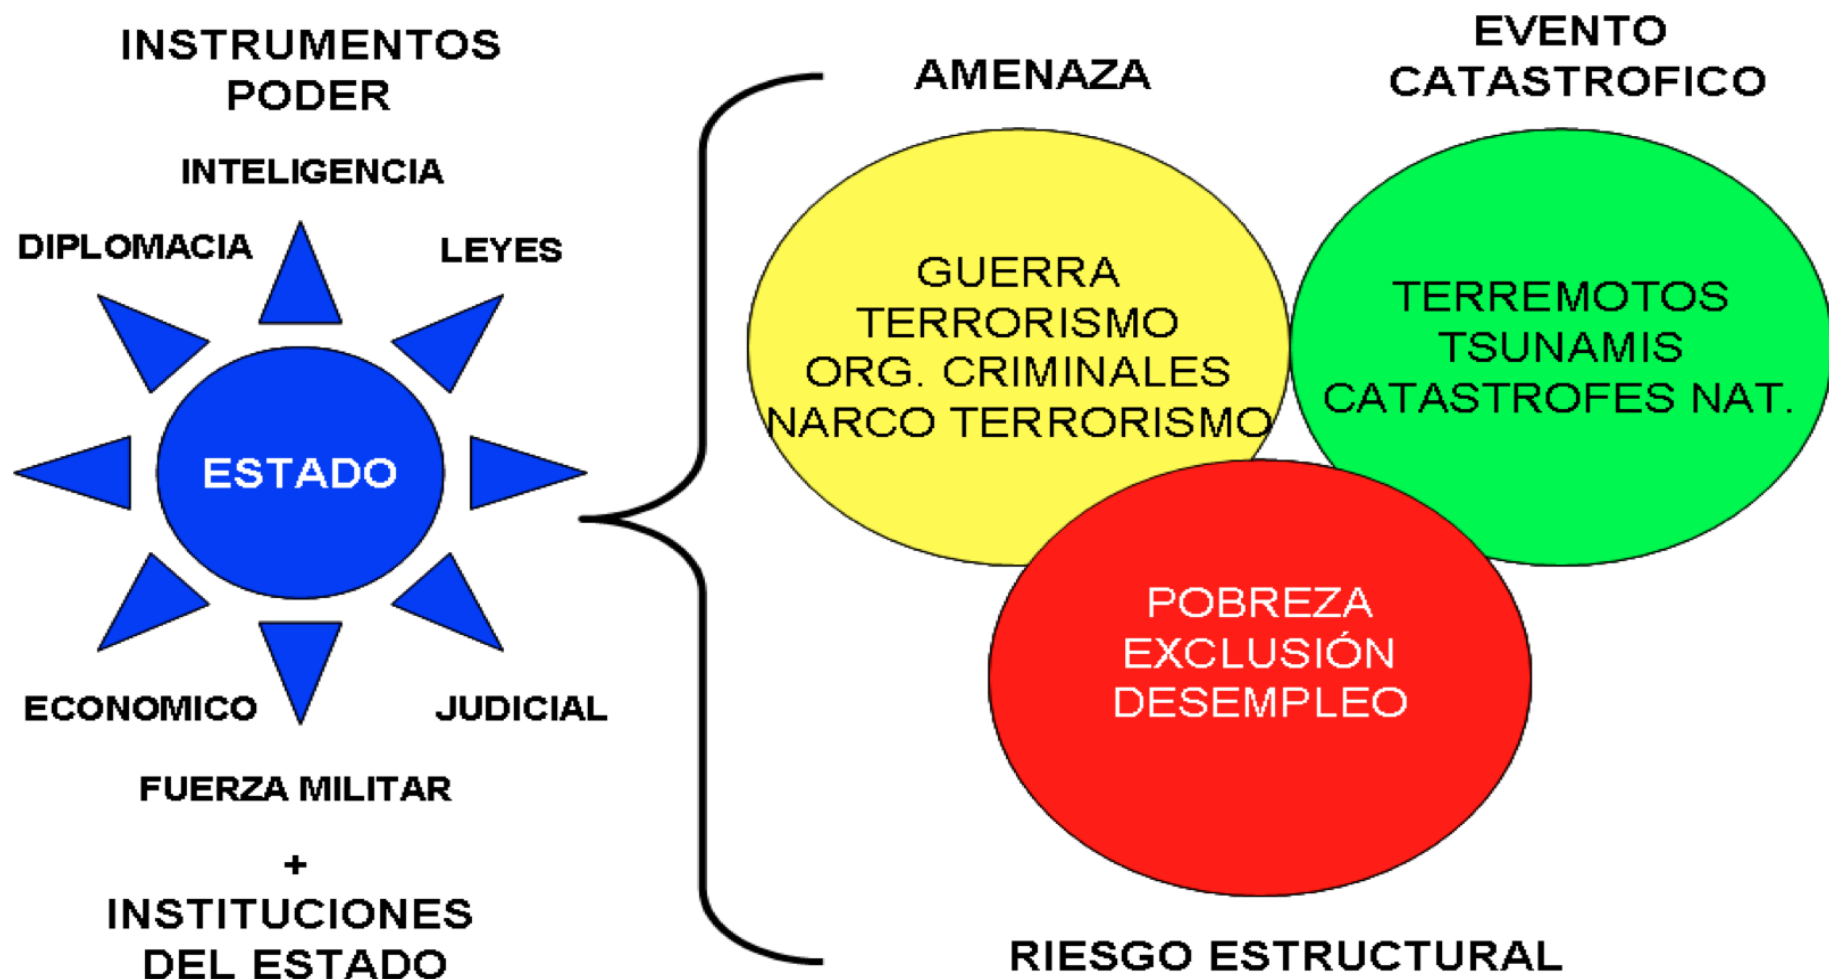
INSTRUMENTOS PODER

INTELIGENCIA

DIPLOMACIA

LEYES

ESTADO

ECONOMICO

JUDICIAL

FUERZA MILITAR

+
INSTITUCIONES DEL ESTADO

AMENAZA

EVENTO CATASTROFICO

GUERRA
TERRORISMO
ORG. CRIMINALES
NARCO TERRORISMO

TERREMOTOS
TSUNAMIS
CATASTROFES NAT.

POBREZA
EXCLUSIÓN
DESEMPLEO

RIESGO ESTRUCTURAL